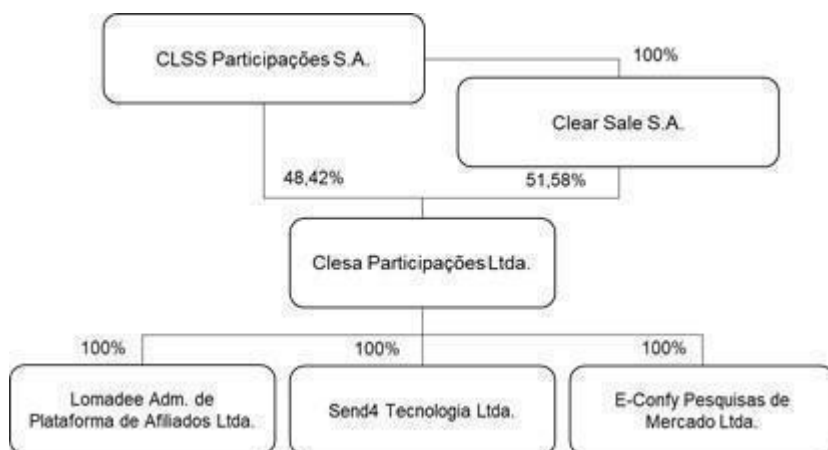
CLSS Participações S.A.

100%

Clear Sale S.A.

48,42%

51,58%

Clesa Participações Ltda.

100%

100%

100%

Lomadee Adm. de Plataforma de Afiliados Ltda.

Send4 Tecnologia Ltda.

E-Confy Pesquisas de Mercado Ltda.